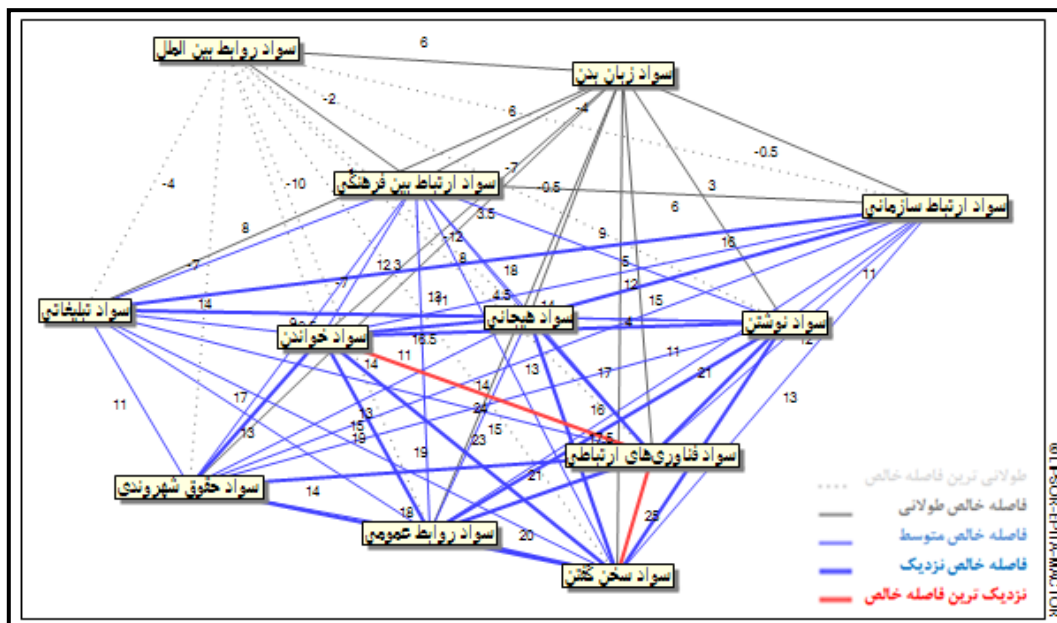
سواد روابط بین الملل
سواد زبان بدن
سواد ارتباط بین فرهنگی
سواد ارتباط سازمانی
سواد تبلیغاتی
سواد هیجانی
سواد نوشتن
سواد خواندن
سواد فناوری‌های ارتباطی
سواد حقوق شهروندی
سواد روابط عمومی
سواد سخن گفتن

6
-2
-4
6
-0.5
-4
-10
-7
-0.5
3
6
3.5
8
-12
9
-7
12.3
8
18
16
5
12
-7
12
11
4.5
15
14
11
9
4
16.5
11
14
11
14
13
17
11
21
12
17
13
15
19
24
16
17.5
11
13
13
19
23
15
21
14
18
20
25

طولانی ترین فاصله خالص
فاصله خالص طولانی
فاصله خالص متوسط
فاصله خالص نزدیک
نزدیک ترین فاصله خالص

PSOR-EPITA-MMZTOR